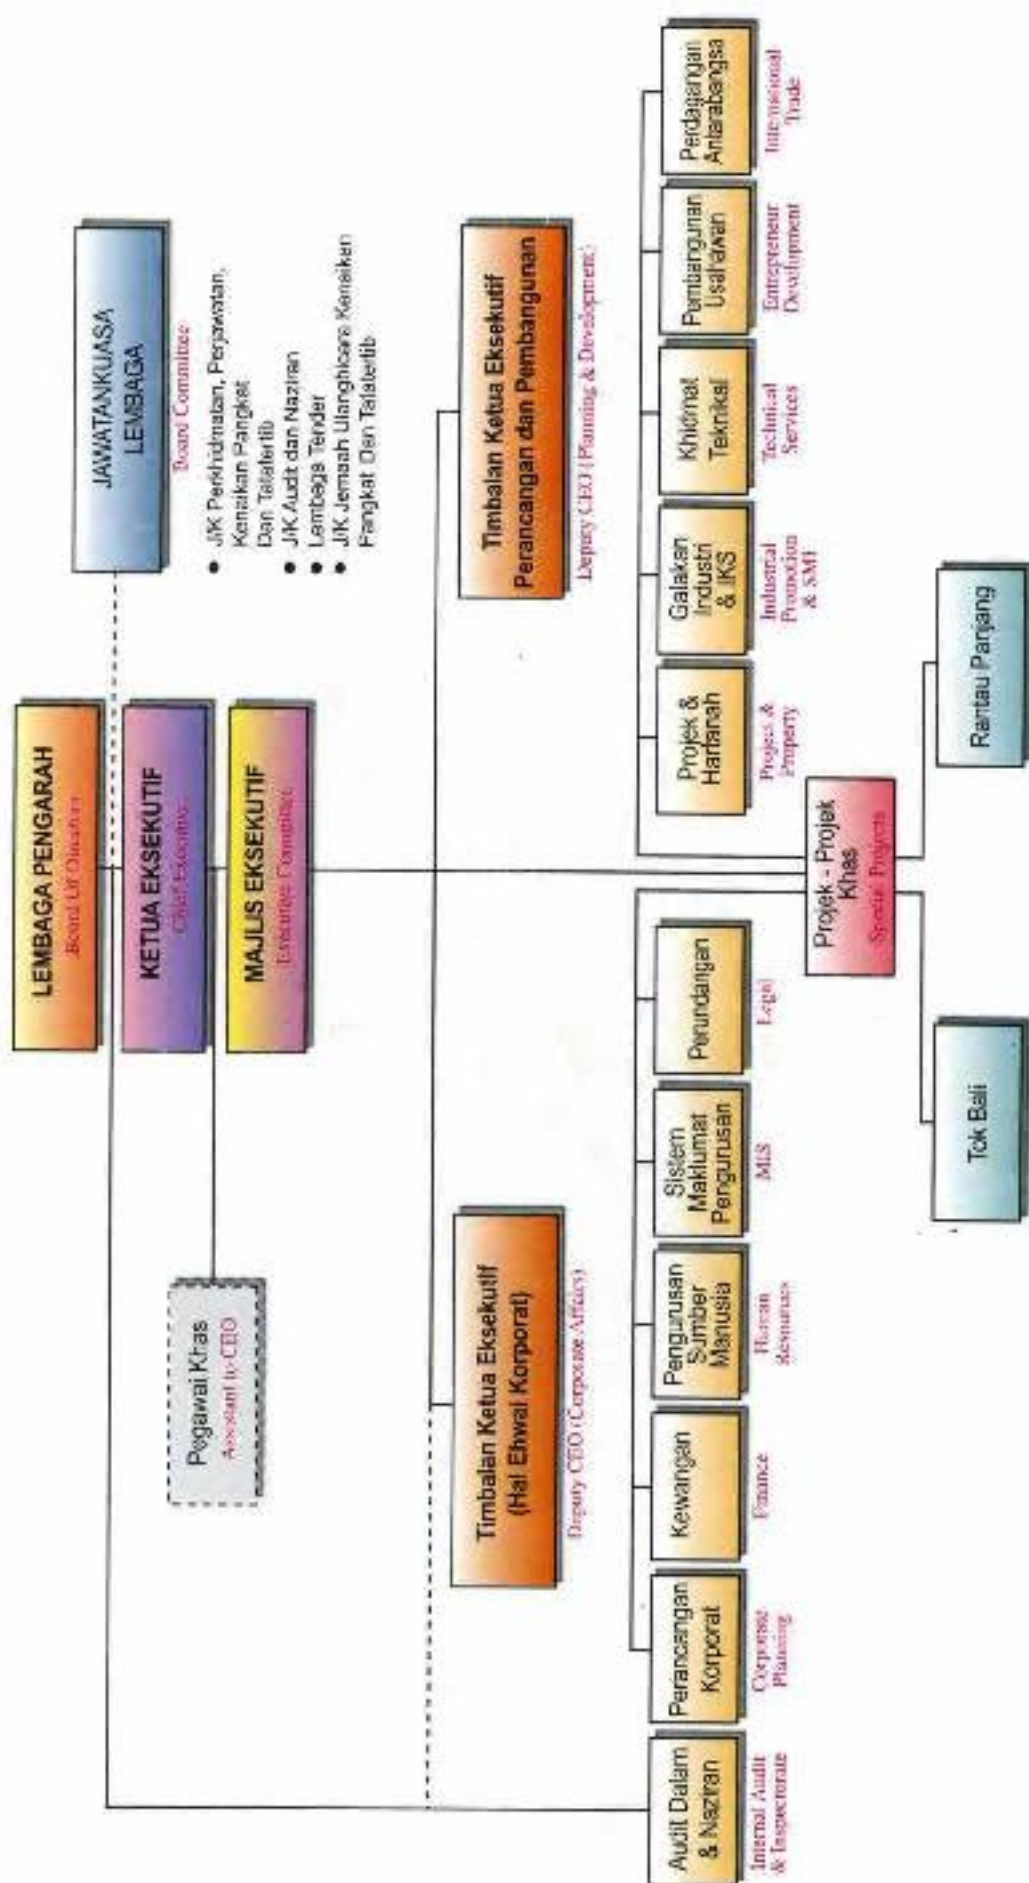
LEMBAGA PENGARAH
Board Of Directors

JAWATANKUASA LEMBAGA
Board Committee

- JK Perkhidmatan, Perjawatan, Kenaikan Pangkat Dan Tatatertib
- JK Audit dan Naziran
- Lembaga Tender
- JK Jemaah Ulangbicara Kenaikan Pangkat Dan Tatatertib

KETUA EKSEKUTIF
Chief Executive

MAJLIS EKSEKUTIF
Executive Committee

Pegawai Khas
Assistant to CEO

Timbalan Ketua Eksekutif (Hal Ehwal Korporat)
Deputy CEO (Corporate Affairs)

Timbalan Ketua Eksekutif Perancangan dan Pembangunan
Deputy CEO (Planning & Development)

Audit Dalam & Naziran
Internal Audit & Inspectorate

Perancangan Korporat
Corporate Planning

Kewangan
Finance

Pengurusan Sumber Manusia
Human Resources

Sistem Maklumat Pengurusan
MIS

Perundangan
Legal

Projek - Projek Khas
Special Projects

Tok Bali

Rantau Panjang

Projek & Hartanah
Project & Property

Galakan Industri & IKS
Industrial Promotion & SMI

Khidmat Teknikal
Technical Services

Pembangunan Usahawan
Entrepreneur Development

Perdagangan Antarabangsa
International Trade